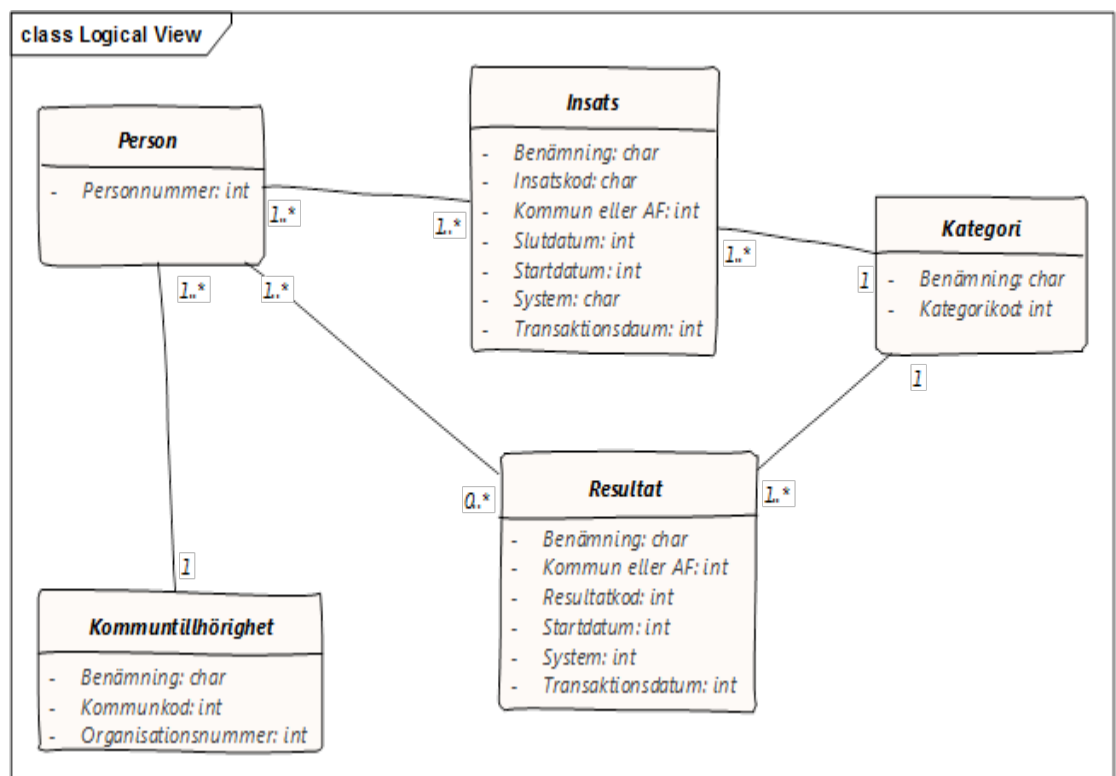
class Logical View

Insats

- Benämning: char
- Insatskod: char
- Kommun eller AF: int
- Slutdatum: int
- Startdatum: int
- System: char
- Transaktionsdaum: int

Person

- Personnummer: int

1..*

1..*

1..*

Kategori

- Benämning: char
- Kategorikod: int

1

1..*

1..*

1

Resultat

- Benämning: char
- Kommun eller AF: int
- Resultatkod: int
- Startdatum: int
- System: int
- Transaktionsdatum: int

0..*

1..*

1

Kommuntilhörighet

- Benämning: char
- Kommunkod: int
- Organisationsnummer: int